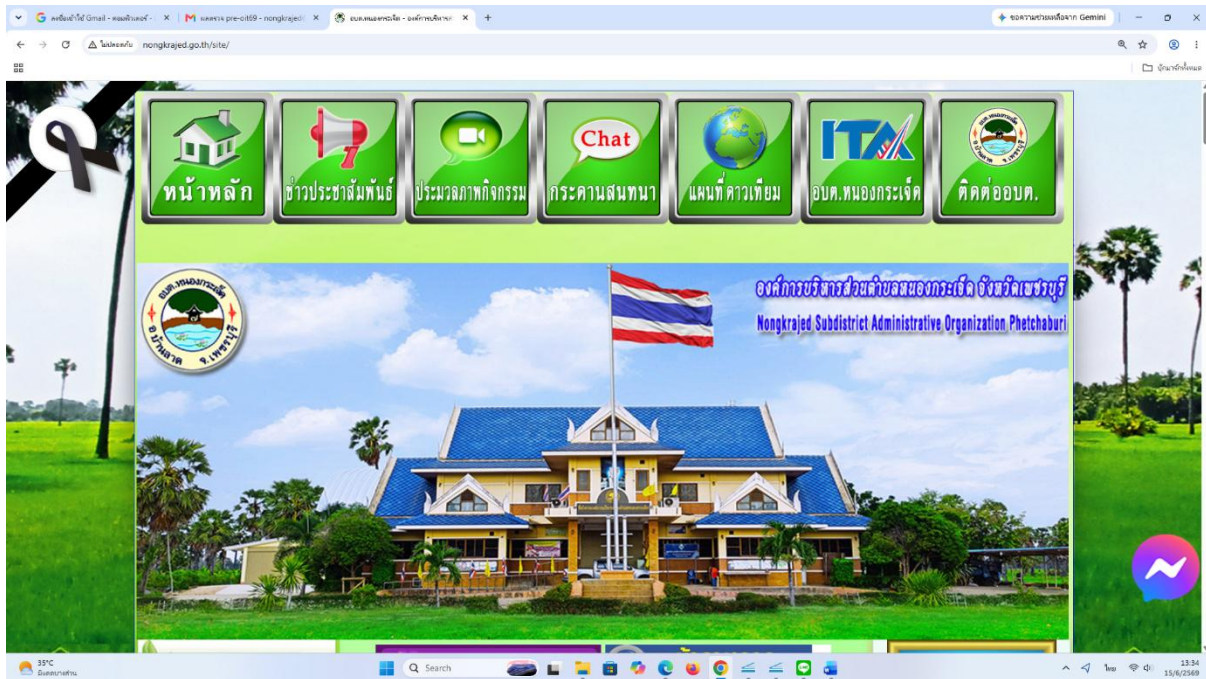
คงชื่อเข้าใช้ Gmail - คอมพิวเตอร์ - × | M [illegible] pre-oit69 - nongkrajed × | อบต.หนองกระเจ็ด - องค์การบริหาร × +

ขอความช่วยเหลือจาก Gemini

ไม่ปลอดภัย nongkrajed.go.th/site/

บุ๊กมาร์กทั้งหมด

หน้าหลัก

ข่าวประชาสัมพันธ์

ประมวลภาพกิจกรรม

Chat

กระดานสนทนา

แผนที่ดาวเทียม

ITA

อบต.หนองกระเจ็ด

ติดต่ออบต.

องค์การบริหารส่วนตำบลหนองกระเจ็ด จังหวัดเพชรบุรี

Nongkrajed Subdistrict Administrative Organization Phetchaburi

อบต.หนองกระเจ็ด อ.บ้านลาด จ.เพชรบุรี

35°C
มีแดดบางส่วน

Search

ไทย

13:34
15/6/2569